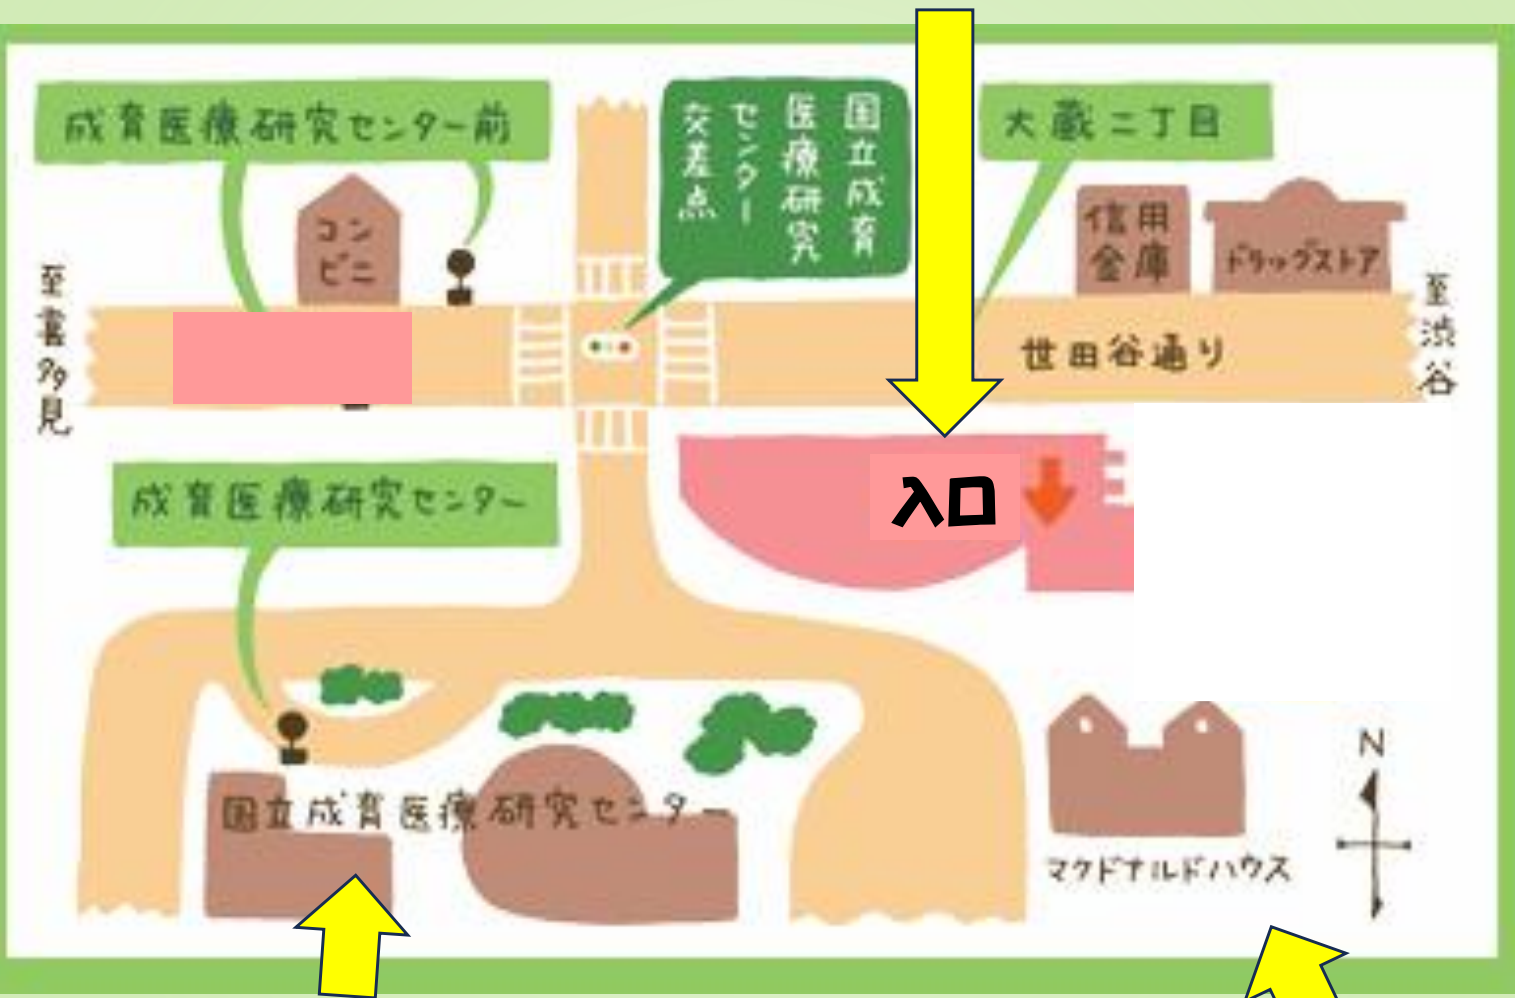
成育医療研究センター前

コンビニ

国立成育医療研究センター交差点

大蔵二丁目

信用金庫

ドラッグストア

至喜多見

世田谷通り

至渋谷

入口

成育医療研究センター

国立成育医療研究センター

マクドナルドハウス

N